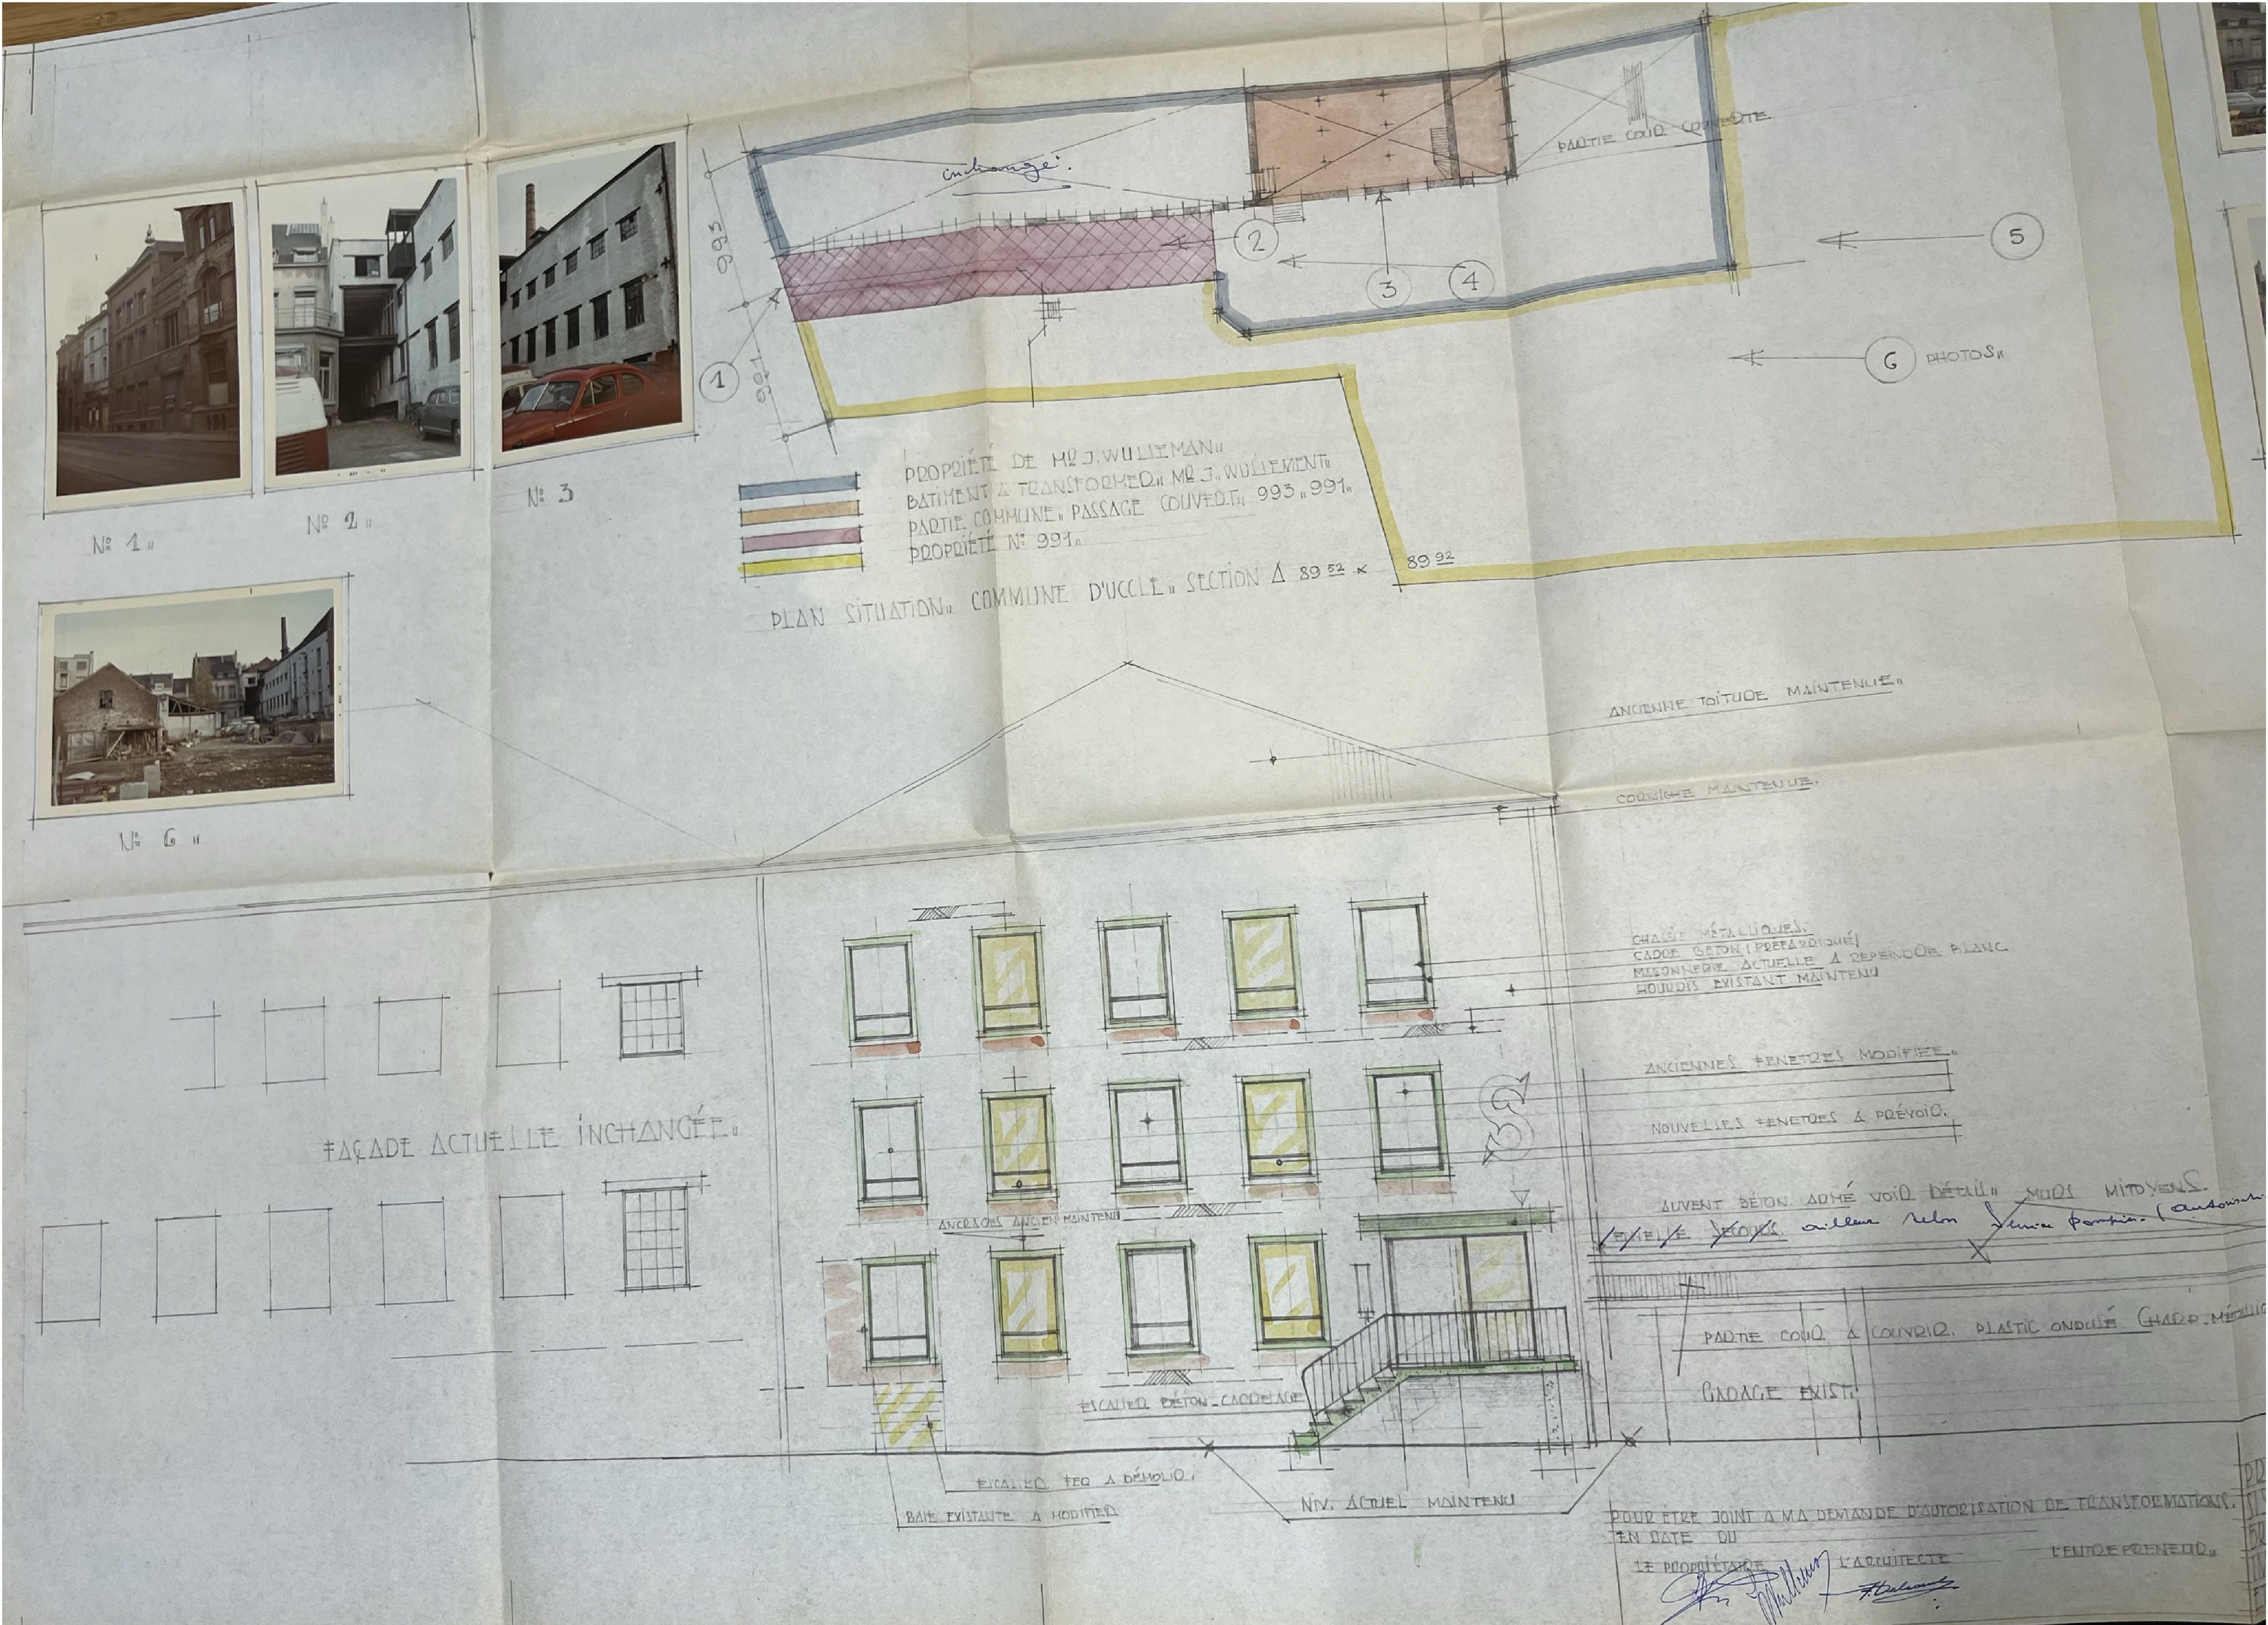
Nº 1.

Nº 2.

Nº 3

Nº 6.

à changer

PARTIE COUR COUVERTE

993

991

1

2

3

4

5

6 PHOTOS.

PROPRIÉTÉ DE Mr J. WULLEMAN.
BATIMENT A TRANSFORMER. Mr J. WULLEMAN.
PARTIE COMMUNE. PASSAGE COUVERT. 993. 991.
PROPRIÉTÉ Nº 991.

PLAN SITUATION. COMMUNE D'UCCLE. SECTION A 89 52 K 89 92

ANCIENNE TOITURE MAINTENUE.

CORNICHE MAINTENUE.

CHASSIS MÉTALLIQUES.
CADRE BÉTON (PRÉFABRIQUÉ)
MAÇONNERIE ACTUELLE A REPEINDRE BLANC.
HOURDIS EXISTANT MAINTENU

ANCIENNES FENETRES MODIFIÉES.

NOUVELLES FENETRES A PRÉVOIR.

FAÇADE ACTUELLE INCHANGÉE.

AUVENT BÉTON ARMÉ VOIR DÉTAIL. MURS MITOYENS.

ÉCHELLE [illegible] ailleurs selon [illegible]

ANCRAGES ANCIEN MAINTENU

PARTIE COUR A COUVRIR. PLASTIC ONDULÉ CHASS. MÉTALL.

GARAGE EXIST.

ESCALIER BÉTON-CARRELAGE

ESCALIER FER A DÉMOLIR.

BAIE EXISTANTE A MODIFIER

NIV. ACTUEL MAINTENU

POUR ÊTRE JOINT A MA DEMANDE D'AUTORISATION DE TRANSFORMATIONS.
EN DATE DU

LE PROPRIÉTAIRE L'ARCHITECTE L'ENTREPRENEUR.